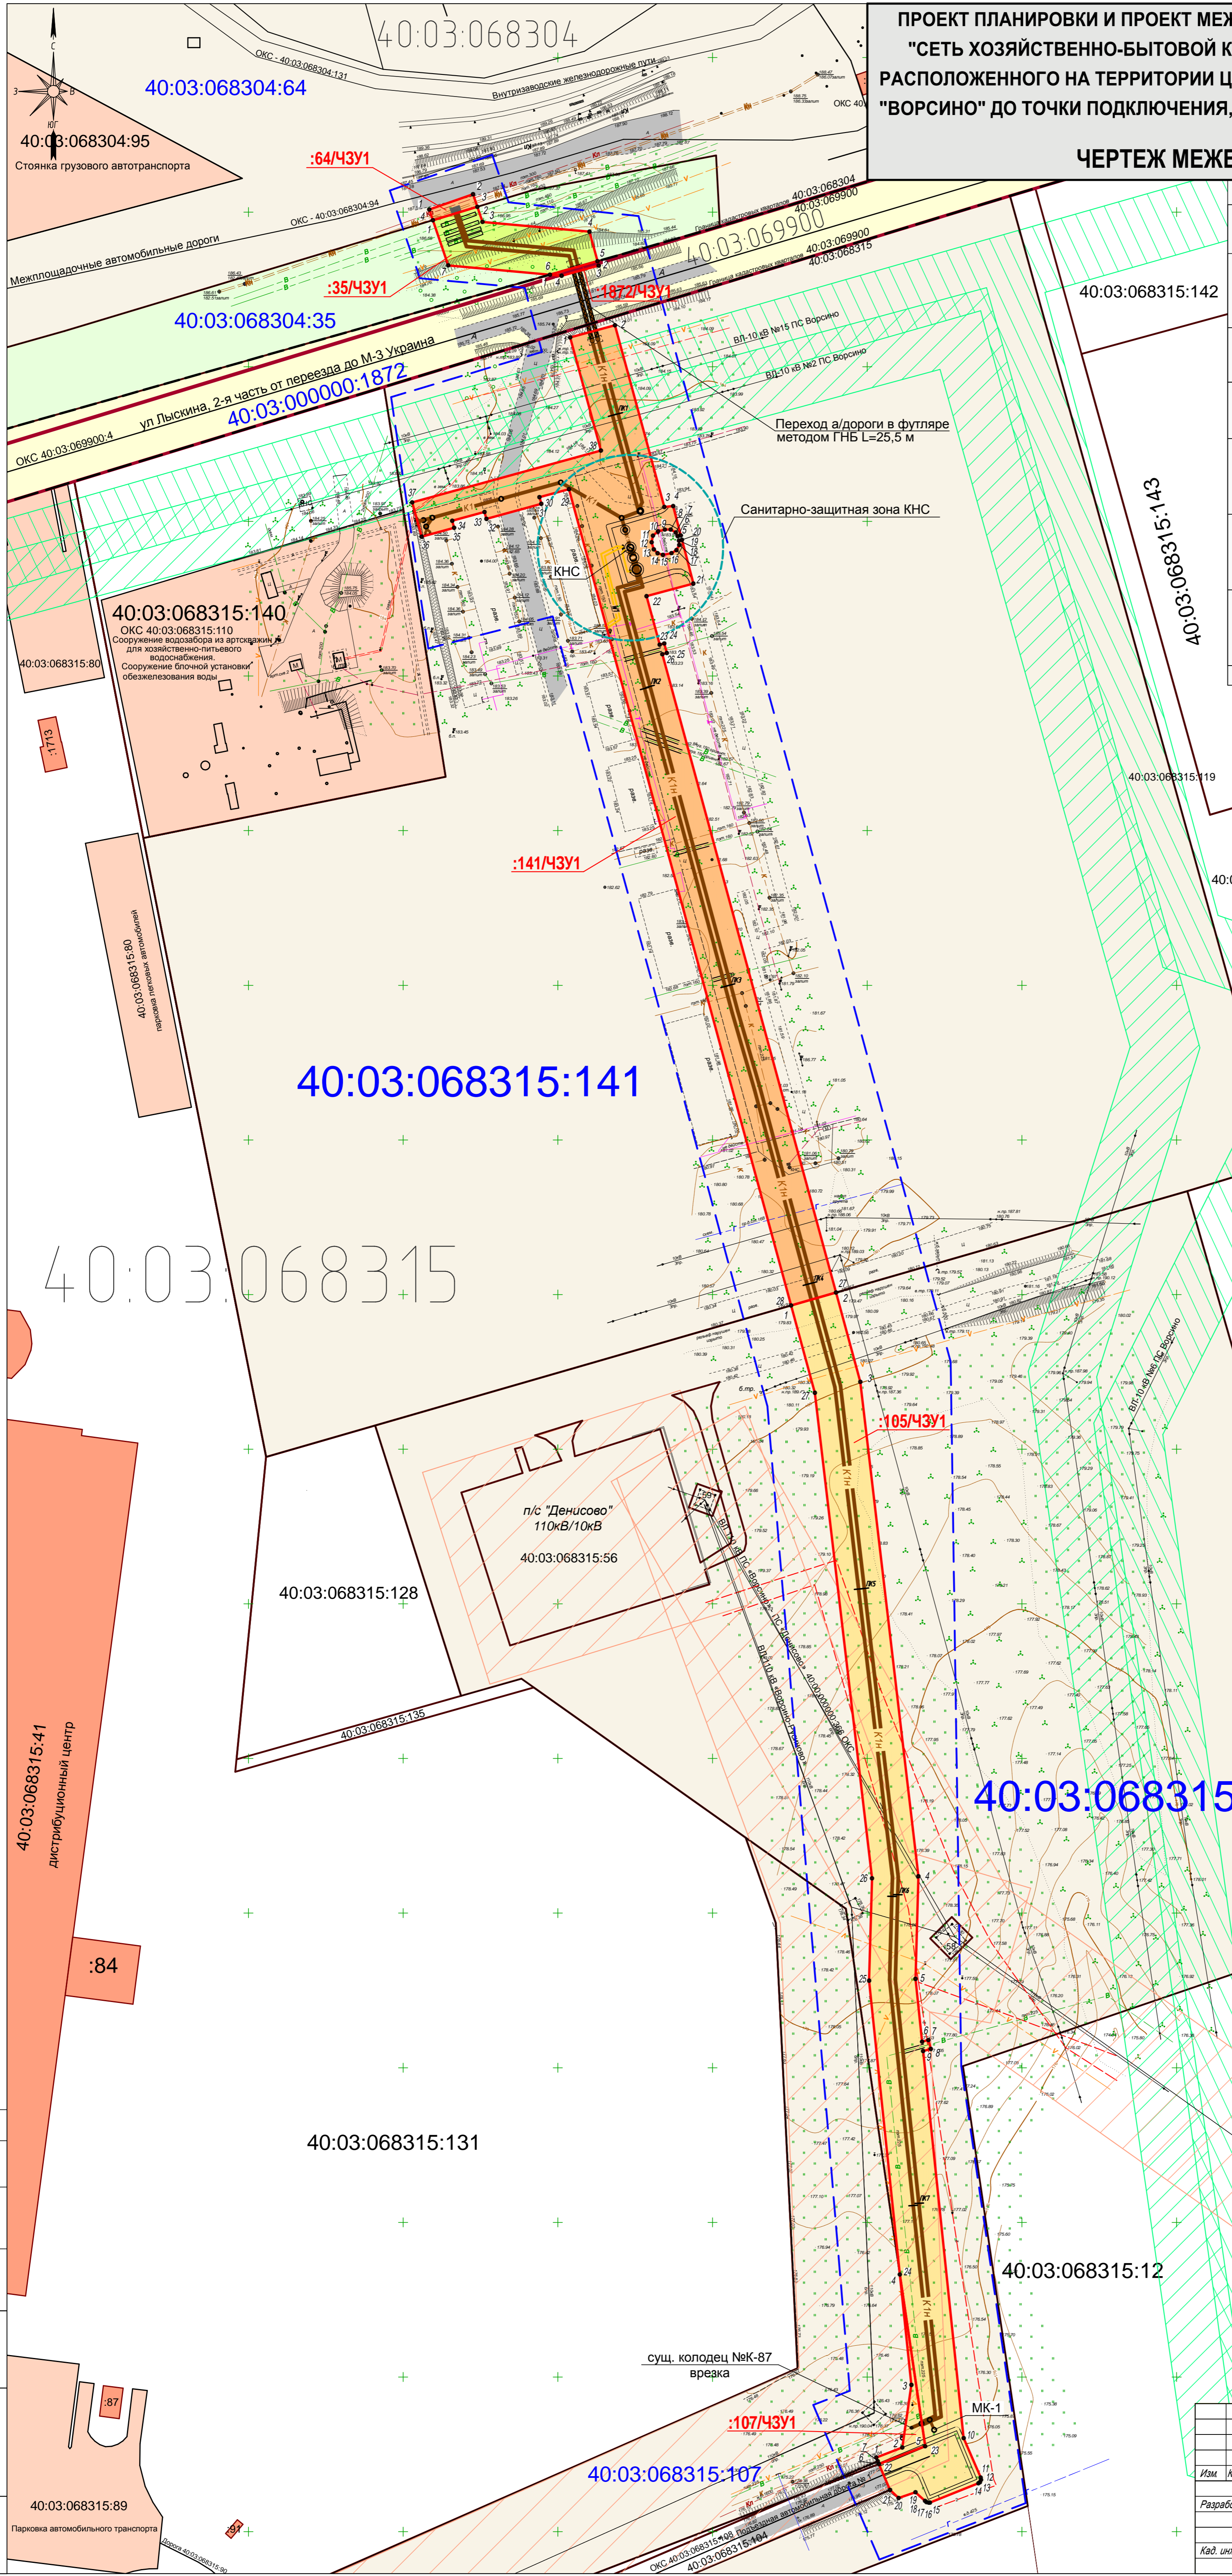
ПРОЕКТ ПЛАНИРОВКИ И ПРОЕКТ МЕЖ
"СЕТЬ ХОЗЯЙСТВЕННО-БЫТОВОЙ К
РАСПОЛОЖЕННОГО НА ТЕРРИТОРИИ Ц
"ВОРСИНО" ДО ТОЧКИ ПОДКЛЮЧЕНИЯ,

ЧЕРТЕЖ МЕЖЕ

С
З
В
ЮГ

40:03:068304
40:03:068304:64
40:03:068304:95
Стоянка грузового автотранспорта
ОКС - 40:03:068304:131
Внутризаводские железнодорожные пути
ОКС 40
:64/ЧЗУ1
ОКС - 40:03:068304:94
Межплощадочные автомобильные дороги
40:03:068304
40:03:069900
40:03:069900
40:03:069900
40:03:068315
:35/ЧЗУ1
:1872/ЧЗУ1
40:03:068304:35
40:03:068315:142
ВЛ-10 кВ №15 ПС Ворсино
ВЛ-10 кВ №2 ПС Ворсино
ул Лыскина, 2-я часть от переезда до М-3 Украина
40:03:000000:1872
ОКС 40:03:069900:4
Переход а/дороги в футляре методом ГНБ L=25,5 м
Санитарно-защитная зона КНС
КНС
40:03:068315:143
40:03:068315:140
ОКС 40:03:068315:110
Сооружение водозабора из артскважин для хозяйственно-питьевого водоснабжения.
Сооружение блочной установки обезжелезования воды
40:03:068315:80
:1713
40:03:068315:119
:141/ЧЗУ1
40:03:068315:80
парковка легковых автомобилей
40:03:068315:141
40:03:068315
:105/ЧЗУ1
ВЛ-10 кВ №6 ПС Ворсино
п/с "Денисово"
110кВ/10кВ
40:03:068315:56
40:03:068315:128
40:03:068315:135
40:03:068315:41
дистрибуционный центр
40:03:068315
:84
40:03:068315:131
40:03:068315:12
сущ. колодец №К-87
врезка
МК-1
:107/ЧЗУ1
40:03:068315:107
:87
40:03:068315:89
Парковка автомобильного транспорта
:91
ОКС 40:03:068315:108
40:03:068315:104
Изм
Разраб
Кад. ин